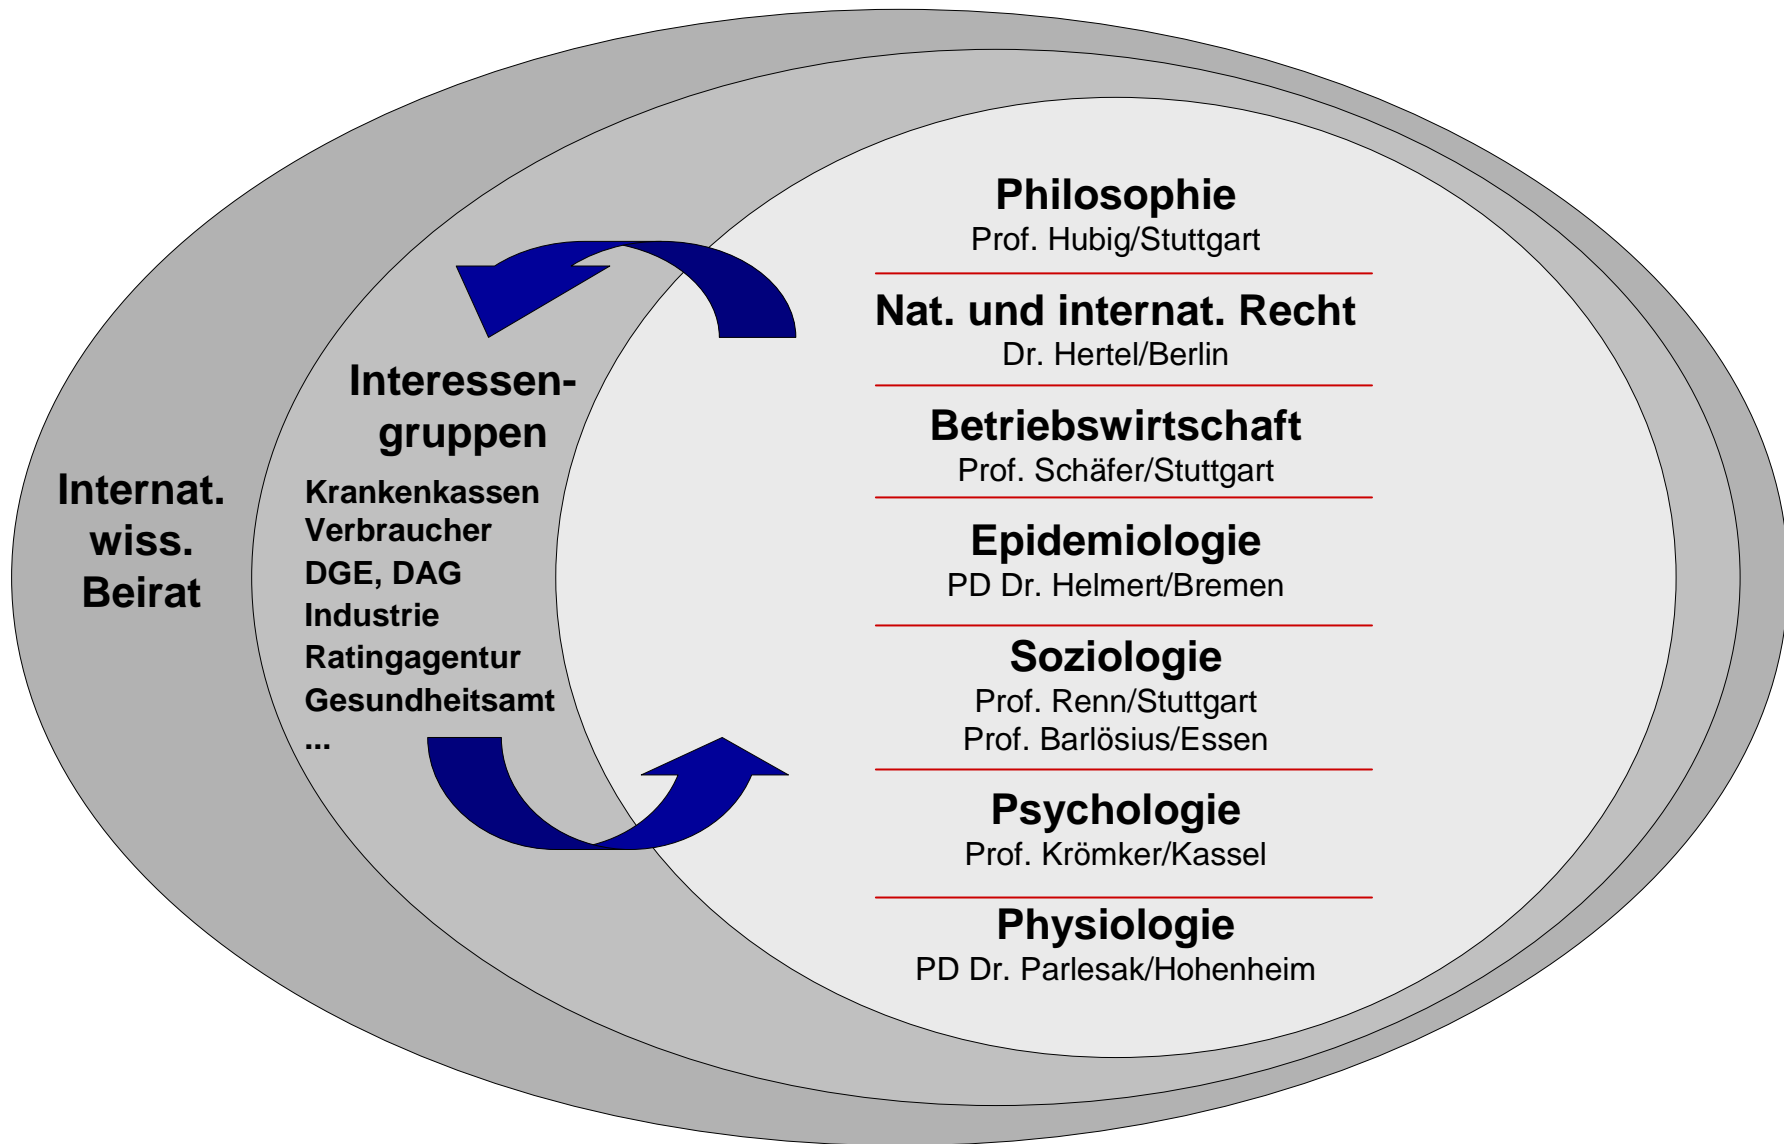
Internat. wiss. Beirat

Interessengruppen

Krankenkassen
Verbraucher
DGE, DAG
Industrie
Ratingagentur
Gesundheitsamt
...

Philosophie
Prof. Hubig/Stuttgart

Nat. und internat. Recht
Dr. Hertel/Berlin

Betriebswirtschaft
Prof. Schäfer/Stuttgart

Epidemiologie
PD Dr. Helmert/Bremen

Soziologie
Prof. Renn/Stuttgart
Prof. Barlösius/Essen

Psychologie
Prof. Krömker/Kassel

Physiologie
PD Dr. Parlesak/Hohenheim